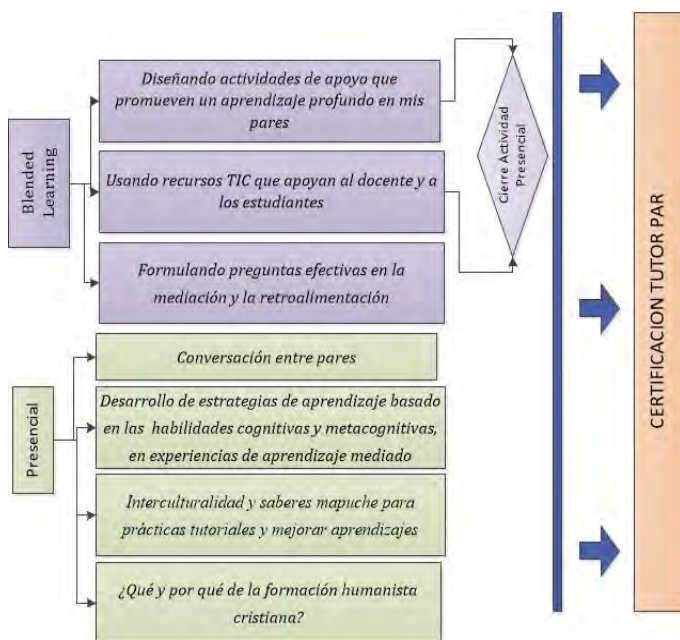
Blended Learning

Diseñando actividades de apoyo que promueven un aprendizaje profundo en mis pares

Usando recursos TIC que apoyan al docente y a los estudiantes

Formulando preguntas efectivas en la mediación y la retroalimentación

Cierre Actividad Presencial

Presencial

Conversación entre pares

Desarrollo de estrategias de aprendizaje basado en las habilidades cognitivas y metacognitivas, en experiencias de aprendizaje mediado

Interculturalidad y saberes mapuche para prácticas tutoriales y mejorar aprendizajes

¿Qué y por qué de la formación humanista cristiana?

CERTIFICACION TUTOR PAR